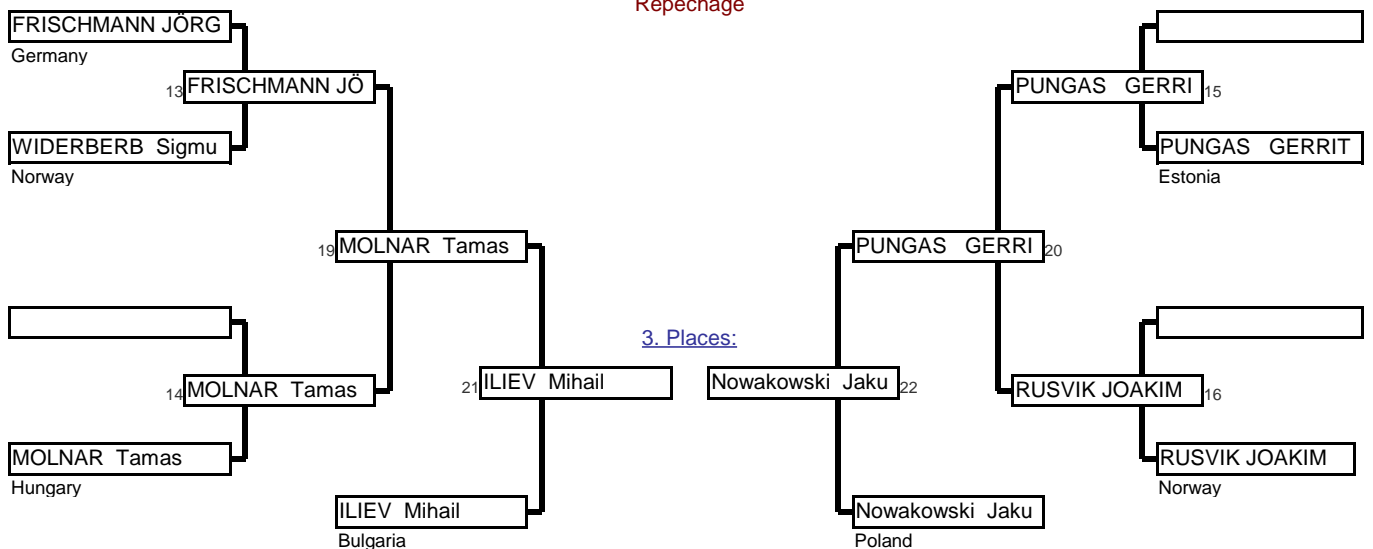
Repechage

FRISCHMANN JÖRG
Germany

13 FRISCHMANN JÖ

WIDERBERB Sigmu
Norway

19 MOLNAR Tamas

14 MOLNAR Tamas

MOLNAR Tamas
Hungary

21 ILIEV Mihail

ILIEV Mihail
Bulgaria

3. Places:

Nowakowski Jaku 22

Nowakowski Jaku
Poland

PUNGAS GERRI 15

PUNGAS GERRIT
Estonia

PUNGAS GERRI 20

RUSVIK JOAKIM 16

RUSVIK JOAKIM
Norway